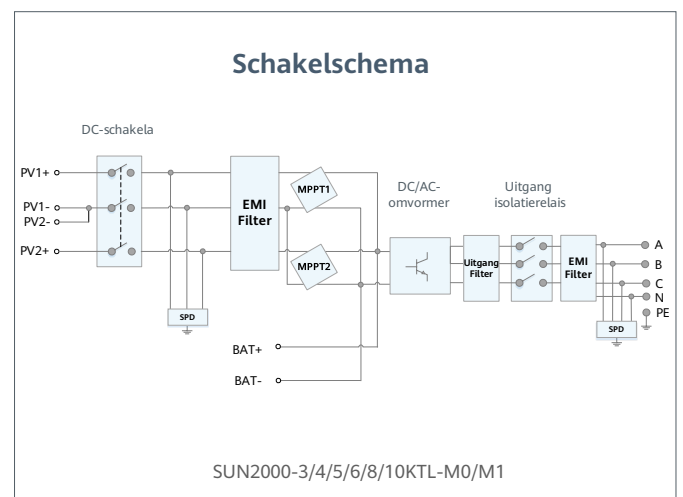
Schakelschema

DC-schakela

PV1+
PV1-
PV2-
PV2+

SPD

EMI Filter

MPPT1
MPPT2

BAT+
BAT-

DC/AC-omvormer

Uitgang Filter

Uitgang isolatierelais

EMI Filter

SPD

A
B
C
N
PE

SUN2000-3/4/5/6/8/10KTL-M0/M1